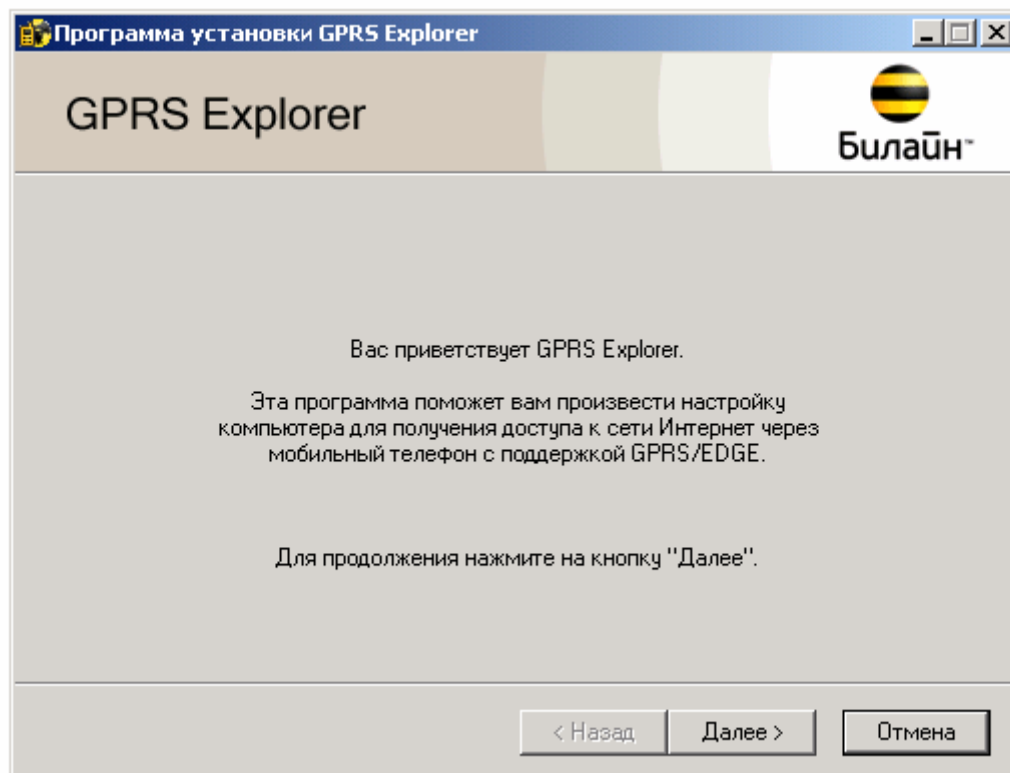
Программа установки GPRS Explorer

GPRS Explorer

Билайн

Вас приветствует GPRS Explorer.

Эта программа поможет вам произвести настройку компьютера для получения доступа к сети Интернет через мобильный телефон с поддержкой GPRS/EDGE.

Для продолжения нажмите на кнопку "Далее".

< Назад
Далее >
Отмена